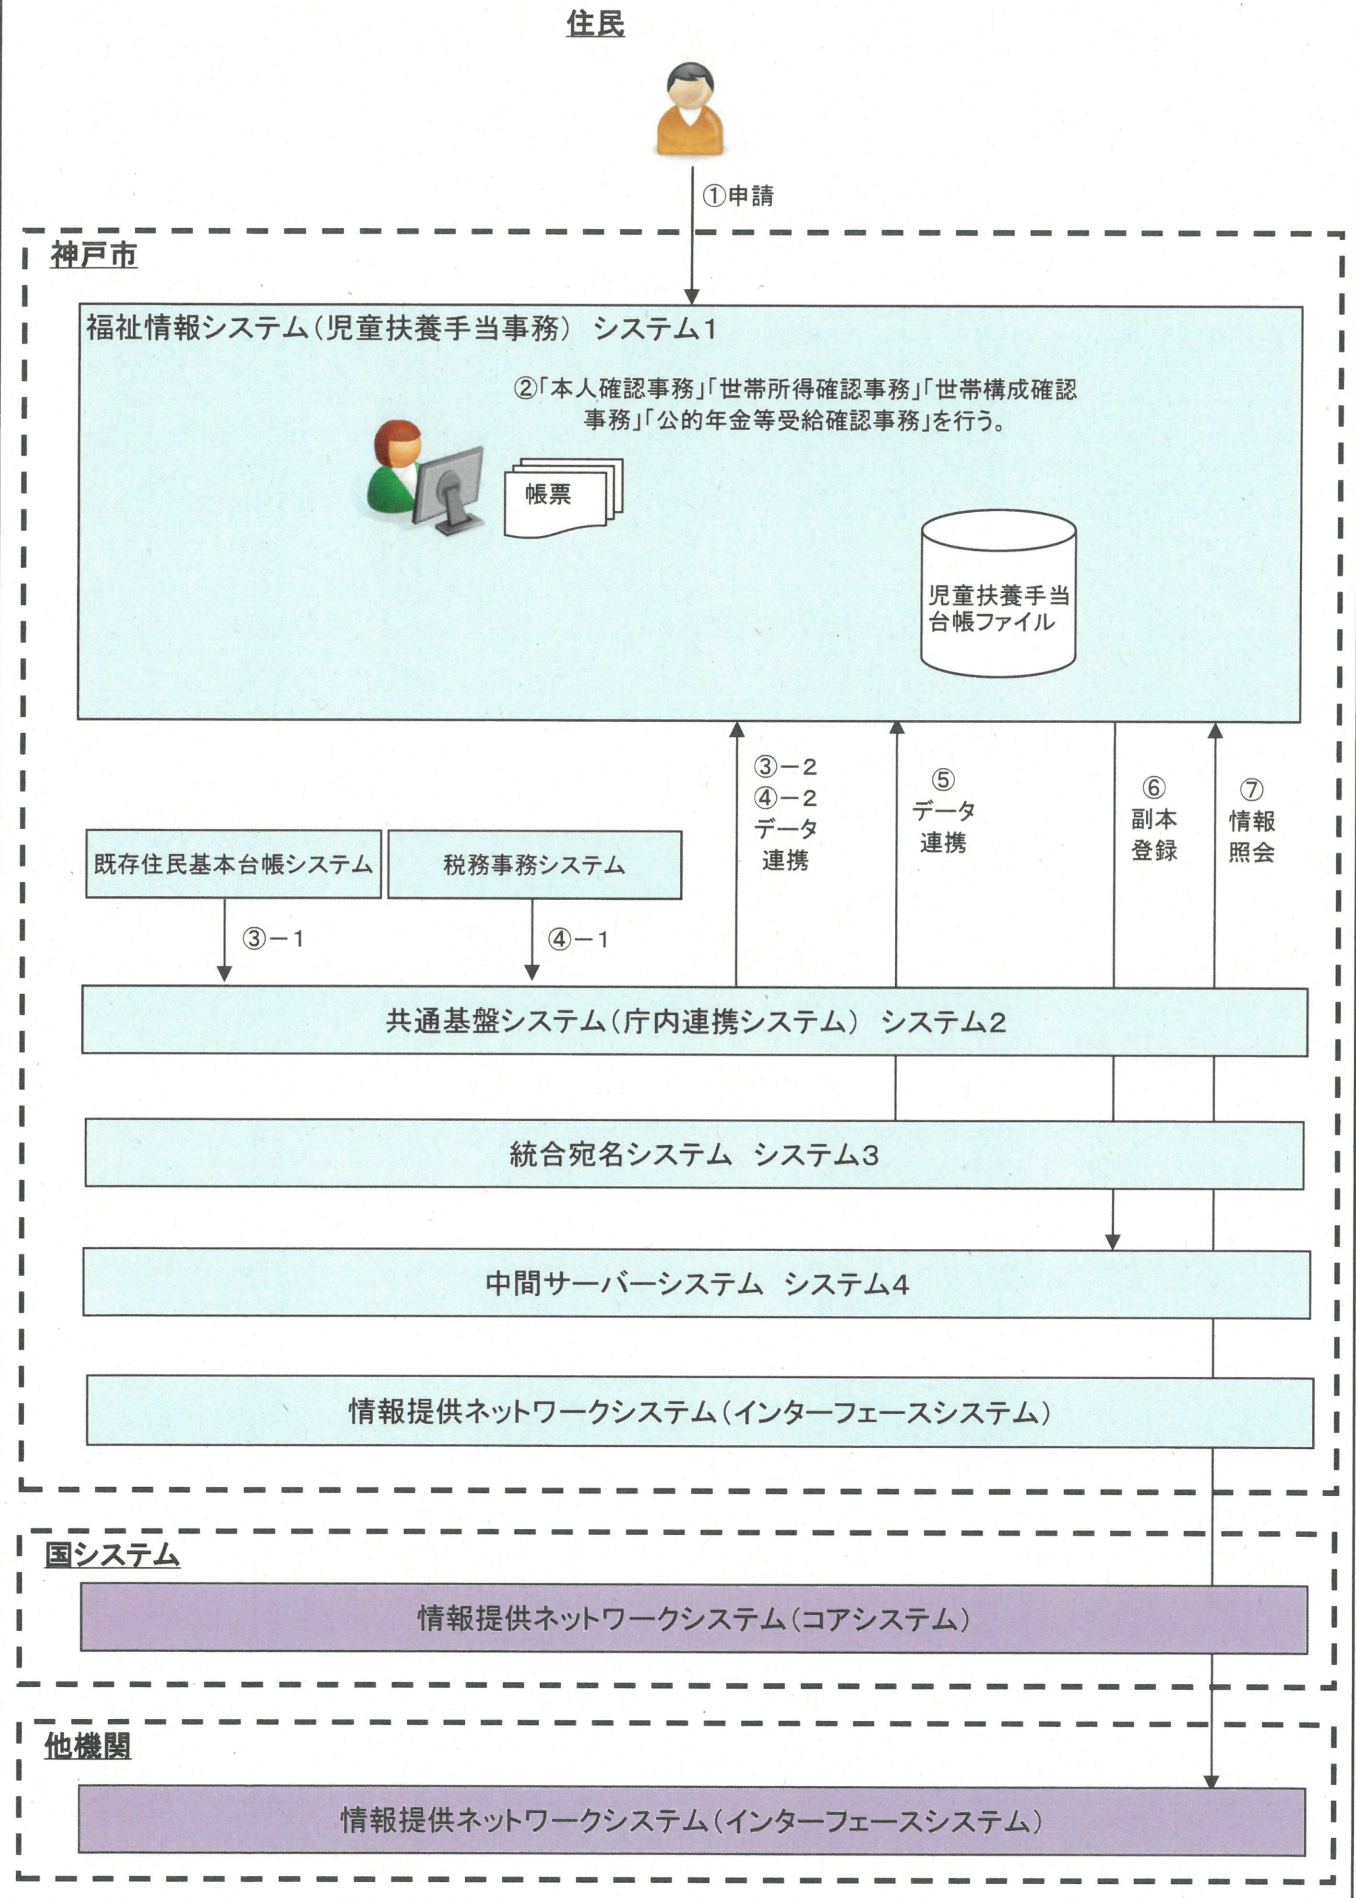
住民

①申請

神戸市

福祉情報システム（児童扶養手当事務） システム1

②「本人確認事務」「世帯所得確認事務」「世帯構成確認事務」「公的年金等受給確認事務」を行う。

帳票

児童扶養手当台帳ファイル

③－2
④－2
データ連携

⑤
データ連携

⑥
副本登録

⑦
情報照会

既存住民基本台帳システム

税務事務システム

③－1

④－1

共通基盤システム（庁内連携システム） システム2

統合宛名システム システム3

中間サーバーシステム システム4

情報提供ネットワークシステム（インターフェースシステム）

国システム

情報提供ネットワークシステム（コアシステム）

他機関

情報提供ネットワークシステム（インターフェースシステム）